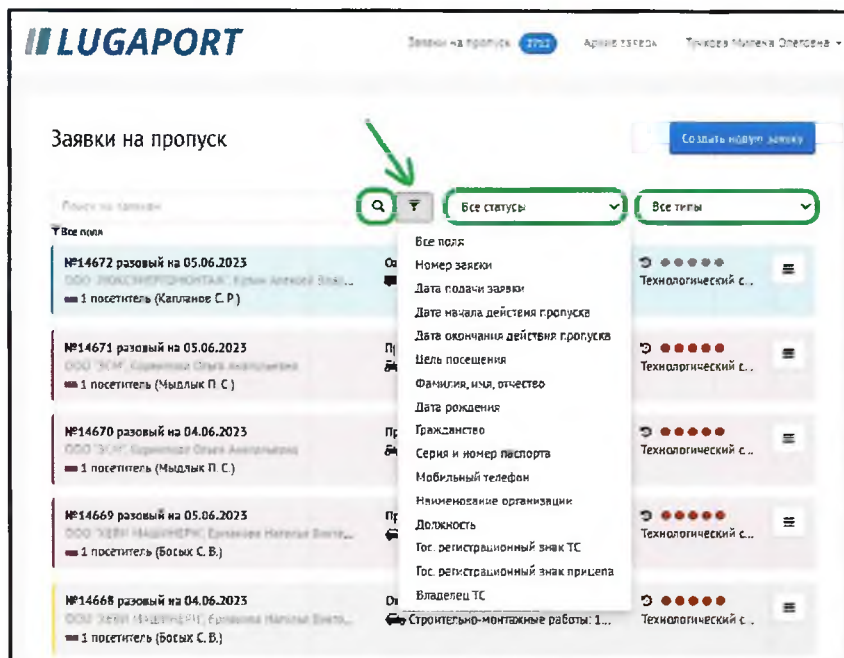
LUGAPORT

Заявки на пропуск 2712 Архив заявок Тучкова Милена Олеговна

Заявки на пропуск

Создать новую заявку

Поиск по заявкам

Все статусы

Все типы

Все поля

Все поля
Номер заявки
Дата подачи заявки
Дата начала действия пропуска
Дата окончания действия пропуска
Цель посещения
Фамилия, имя, отчество
Дата рождения
Гражданство
Серия и номер паспорта
Мобильный телефон
Наименование организации
Должность
Гос. регистрационный знак ТС
Гос. регистрационный знак прицепа
Владелец ТС

№14672 разовый на 05.06.2023
ООО "ЭКОСНЕРГОМОНТАЖ" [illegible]
1 посетитель (Капланов С. Р.)
Технологический с...

№14671 разовый на 05.06.2023
ООО "ЗСМ" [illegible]
1 посетитель (Мыдлык П. С.)
Технологический с...

№14670 разовый на 04.06.2023
ООО "ЗСМ" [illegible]
1 посетитель (Мыдлык П. С.)
Технологический с...

№14669 разовый на 05.06.2023
ООО "ХЕВИ МАШИНЕРИ" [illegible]
1 посетитель (Босых С. В.)
Технологический с...

№14668 разовый на 04.06.2023
ООО "ХЕВИ МАШИНЕРИ" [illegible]
1 посетитель (Босых С. В.)
Строительно-монтажные работы: 1...
Технологический с...